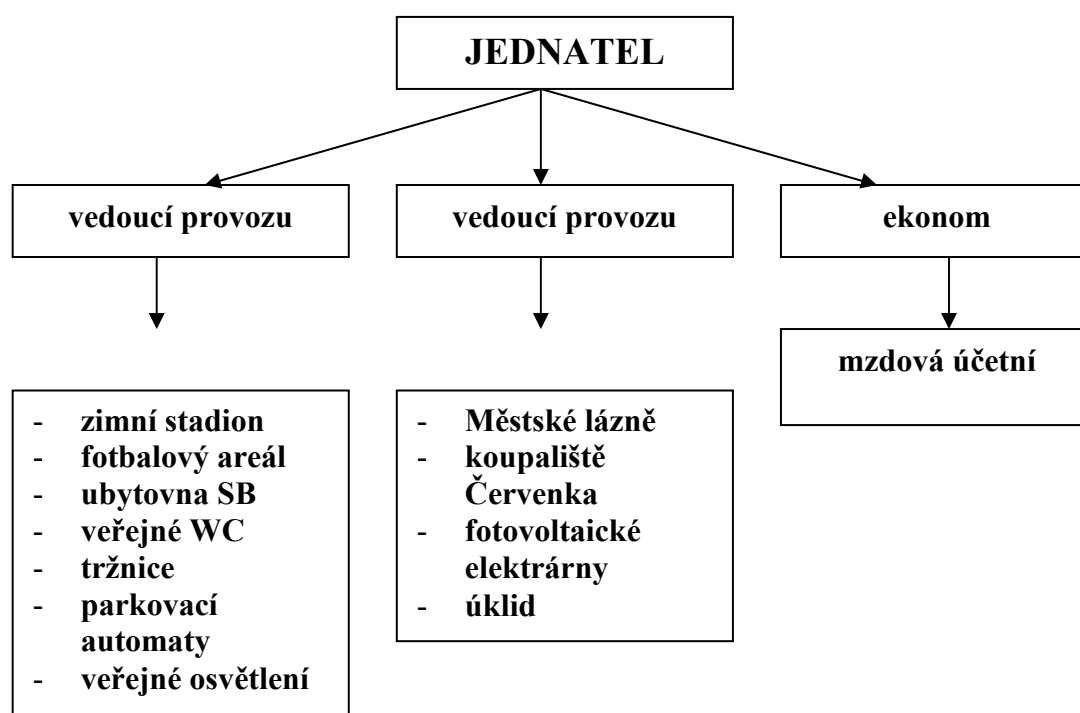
JEDNATEL

vedoucí provozu

vedoucí provozu

ekonom

mzdová účetní

- zimní stadion
- fotbalový areál
- ubytovna SB
- veřejné WC
- tržnice
- parkovací automaty
- veřejné osvětlení

- Městské lázně
- koupaliště Červenka
- fotovoltaické elektrárny
- úklid